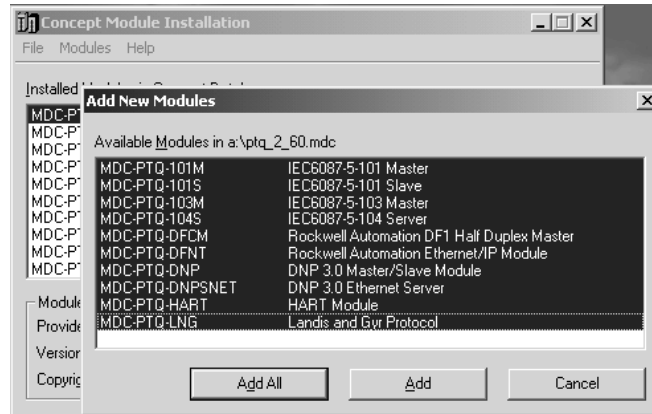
Concept Module Installation

File Modules Help

Installed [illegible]

MDC-P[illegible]
MDC-P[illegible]
MDC-P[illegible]
MDC-P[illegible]
MDC-P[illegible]
MDC-P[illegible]
MDC-P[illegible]
MDC-P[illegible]
MDC-P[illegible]
MDC-P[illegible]

Module
Provide
Version
Copyrig

Add New Modules

Available Modules in a:\ptq_2_60.mdc

| | |
|---|---|
| MDC-PTQ-101M | IEC6087-5-101 Master |
| MDC-PTQ-101S | IEC6087-5-101 Slave |
| MDC-PTQ-103M | IEC6087-5-103 Master |
| MDC-PTQ-104S | IEC6087-5-104 Server |
| MDC-PTQ-DFCM | Rockwell Automation DF1 Half Duplex Master |
| MDC-PTQ-DFNT | Rockwell Automation Ethernet/IP Module |
| MDC-PTQ-DNP | DNP 3.0 Master/Slave Module |
| MDC-PTQ-DNPSNET | DNP 3.0 Ethernet Server |
| MDC-PTQ-HART | HART Module |
| MDC-PTQ-LNG | Landis and Gyr Protocol |

Add All
Add
Cancel